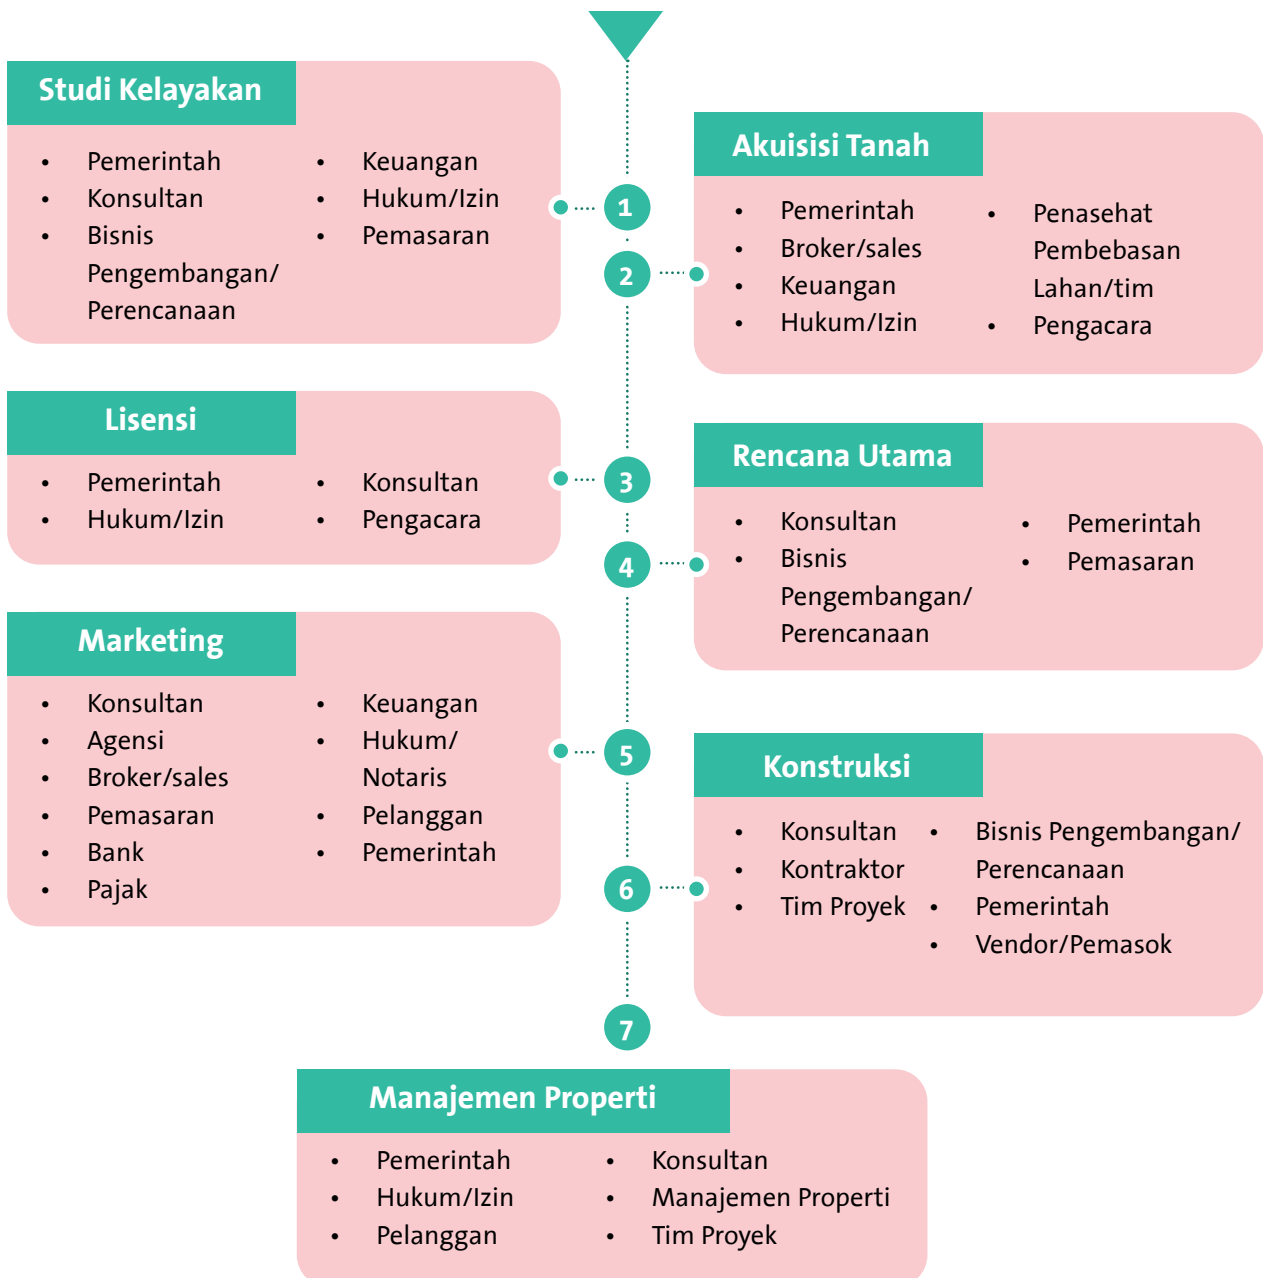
Studi Kelayakan

- Pemerintah
- Konsultan
- Bisnis Pengembangan/ Perencanaan

- Keuangan
- Hukum/Izin
- Pemasaran

1

2

Akuisisi Tanah

- Pemerintah
- Broker/sales
- Keuangan
- Hukum/Izin

- Penasehat Pembebasan Lahan/tim
- Pengacara

Lisensi

- Pemerintah
- Hukum/Izin

- Konsultan
- Pengacara

3

4

Rencana Utama

- Konsultan
- Bisnis Pengembangan/ Perencanaan

- Pemerintah
- Pemasaran

Marketing

- Konsultan
- Agensi
- Broker/sales
- Pemasaran
- Bank
- Pajak

- Keuangan
- Hukum/ Notaris
- Pelanggan
- Pemerintah

5

6

Konstruksi

- Konsultan
- Kontraktor
- Tim Proyek

- Bisnis Pengembangan/ Perencanaan
- Pemerintah
- Vendor/Pemasok

7

Manajemen Properti

- Pemerintah
- Hukum/Izin
- Pelanggan

- Konsultan
- Manajemen Properti
- Tim Proyek